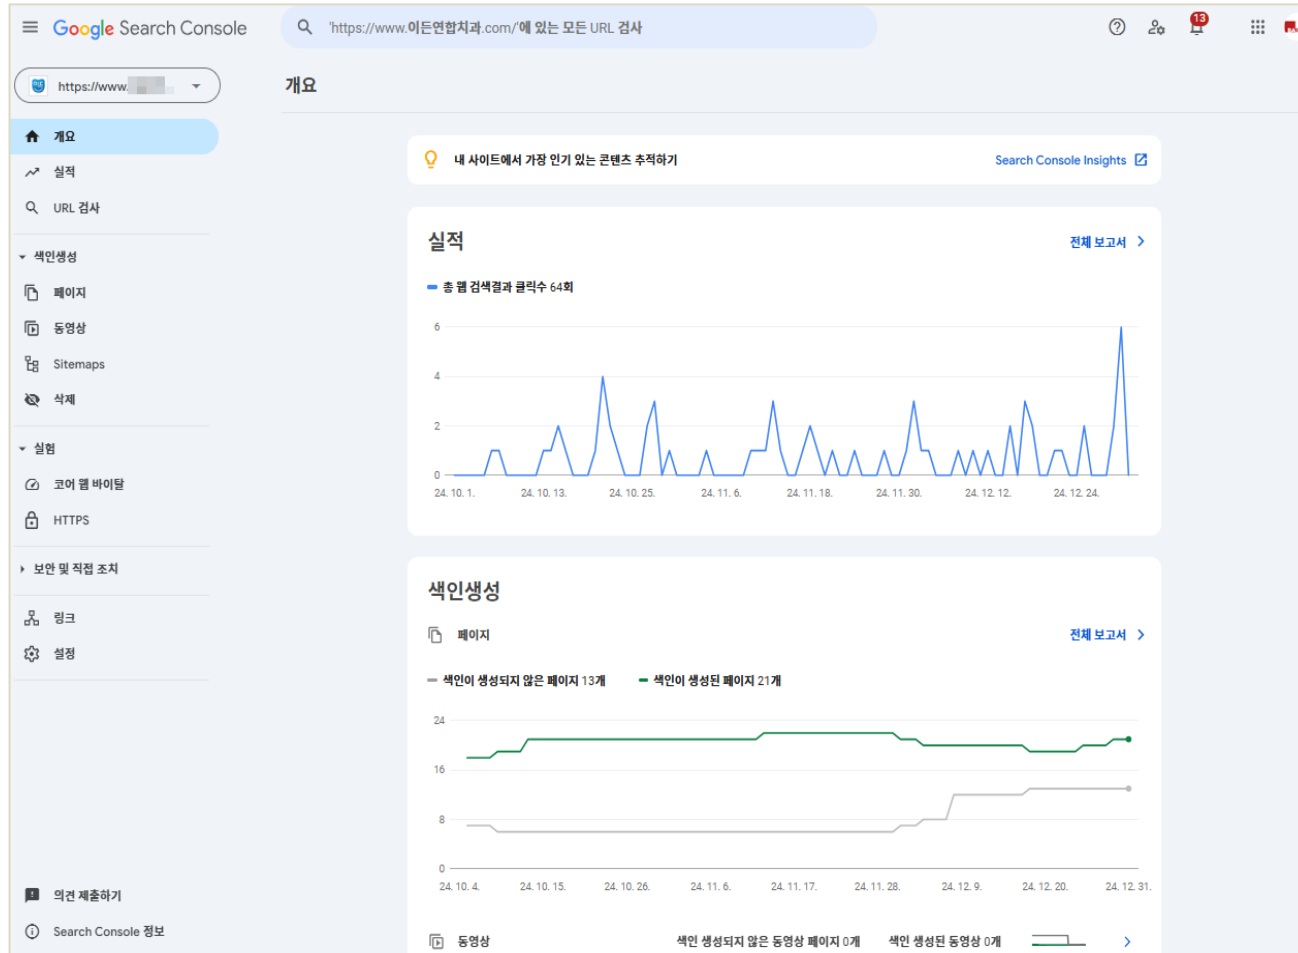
Google Search Console

'https://www.이든연합치과.com/'에 있는 모든 URL 검사

13

https://www.

개요

개요
실적
URL 검사

색인생성
페이지
동영상
Sitemaps
삭제

실험
코어 웹 바이탈
HTTPS

보안 및 직접 조치

링크
설정

의견 제출하기
Search Console 정보

내 사이트에서 가장 인기 있는 콘텐츠 추적하기

Search Console Insights

실적

전체 보고서

총 웹 검색결과 클릭수 64회

6
4
2
0

24. 10. 1. 24. 10. 13. 24. 10. 25. 24. 11. 6. 24. 11. 18. 24. 11. 30. 24. 12. 12. 24. 12. 24.

색인생성

페이지

전체 보고서

색인이 생성되지 않은 페이지 13개
색인이 생성된 페이지 21개

24
16
8
0

24. 10. 4. 24. 10. 15. 24. 10. 26. 24. 11. 6. 24. 11. 17. 24. 11. 28. 24. 12. 9. 24. 12. 20. 24. 12. 31.

동영상

색인 생성되지 않은 동영상 페이지 0개
색인 생성된 동영상 0개